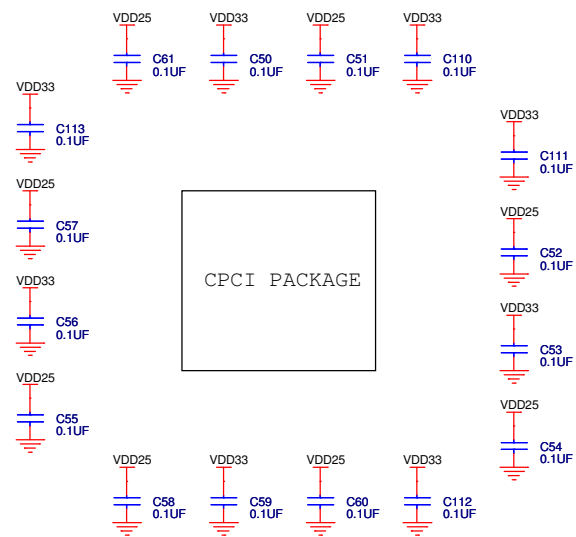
VDD25
C61
0.1UF

VDD33
C50
0.1UF

VDD25
C51
0.1UF

VDD33
C110
0.1UF

VDD33
C113
0.1UF

VDD25
C57
0.1UF

VDD33
C56
0.1UF

VDD25
C55
0.1UF

CPCI PACKAGE

VDD33
C111
0.1UF

VDD25
C52
0.1UF

VDD33
C53
0.1UF

VDD25
C54
0.1UF

VDD25
C58
0.1UF

VDD33
C59
0.1UF

VDD25
C60
0.1UF

VDD33
C112
0.1UF